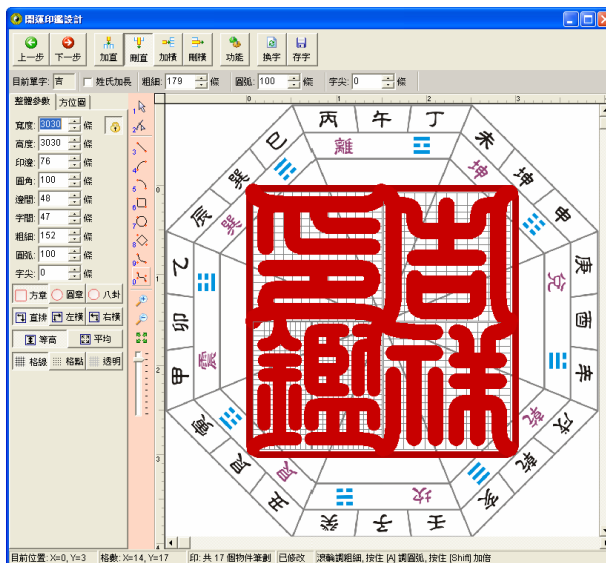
圖騰印鑑設計

上一步 下一步 加直 刪直 加橫 刪橫 功能 換字 存字

目前單字: 吉 姓氏加長 粗細: 179 條 圓弧: 100 條 字尖: 0 條

整體參數 方位圖

寬度: 3030 條
高度: 3030 條
印邊: 76 條
圓角: 100 條
邊間: 48 條
字間: 47 條
粗細: 152 條
圓弧: 100 條
字尖: 0 條

方章 圓章 八封

直排 左橫 右橫

等高 平均

格線 格點 透明

丙 午 丁 未 坤 申 庚 兌 酉 辛 戌 乾 亥 壬 子 癸 丑 艮 寅 甲 震 卯 乙 辰 巽 巳 離

目前位置: X=0, Y=3 格數: X=14, Y=17 印: 共 17 個物件筆劃 已修改 滾輪調粗細, 按住 [A] 調圓弧, 按住 [Shift] 加倍